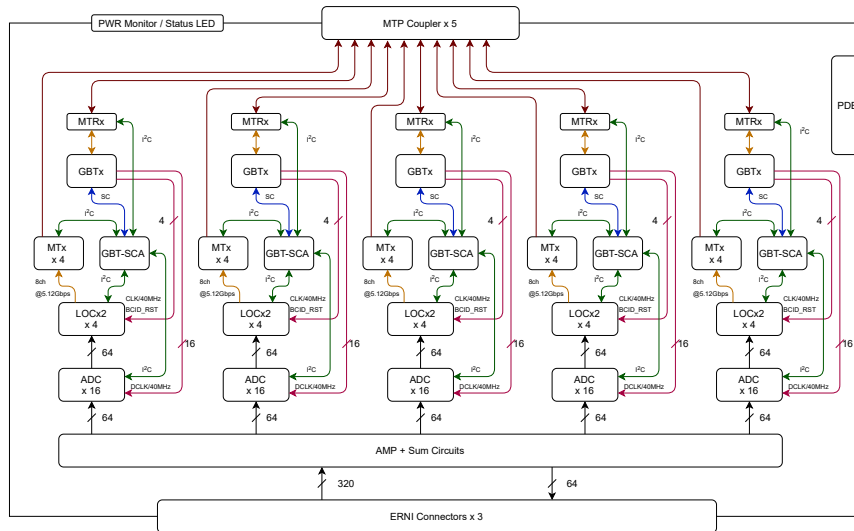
PWR Monitor / Status LED
MTP Coupler x 5
PDE

MTRx
I²C
GBTx
SC
I²C
4
MTx x 4
GBT-SCA
8ch
@5.12Gbps
I²C
CLK/40MHz
BCID_RST
LOCx2 x 4
16
64
I²C
ADC x 16
DCLK/40MHz
64

MTRx
I²C
GBTx
SC
I²C
4
MTx x 4
GBT-SCA
8ch
@5.12Gbps
I²C
CLK/40MHz
BCID_RST
LOCx2 x 4
16
64
I²C
ADC x 16
DCLK/40MHz
64

MTRx
I²C
GBTx
SC
I²C
4
MTx x 4
GBT-SCA
8ch
@5.12Gbps
I²C
CLK/40MHz
BCID_RST
LOCx2 x 4
16
64
I²C
ADC x 16
DCLK/40MHz
64

MTRx
I²C
GBTx
SC
I²C
4
MTx x 4
GBT-SCA
8ch
@5.12Gbps
I²C
CLK/40MHz
BCID_RST
LOCx2 x 4
16
64
I²C
ADC x 16
DCLK/40MHz
64

MTRx
I²C
GBTx
SC
I²C
4
MTx x 4
GBT-SCA
8ch
@5.12Gbps
I²C
CLK/40MHz
BCID_RST
LOCx2 x 4
16
64
I²C
ADC x 16
DCLK/40MHz
64

AMP + Sum Circuits
320
64
ERNI Connectors x 3